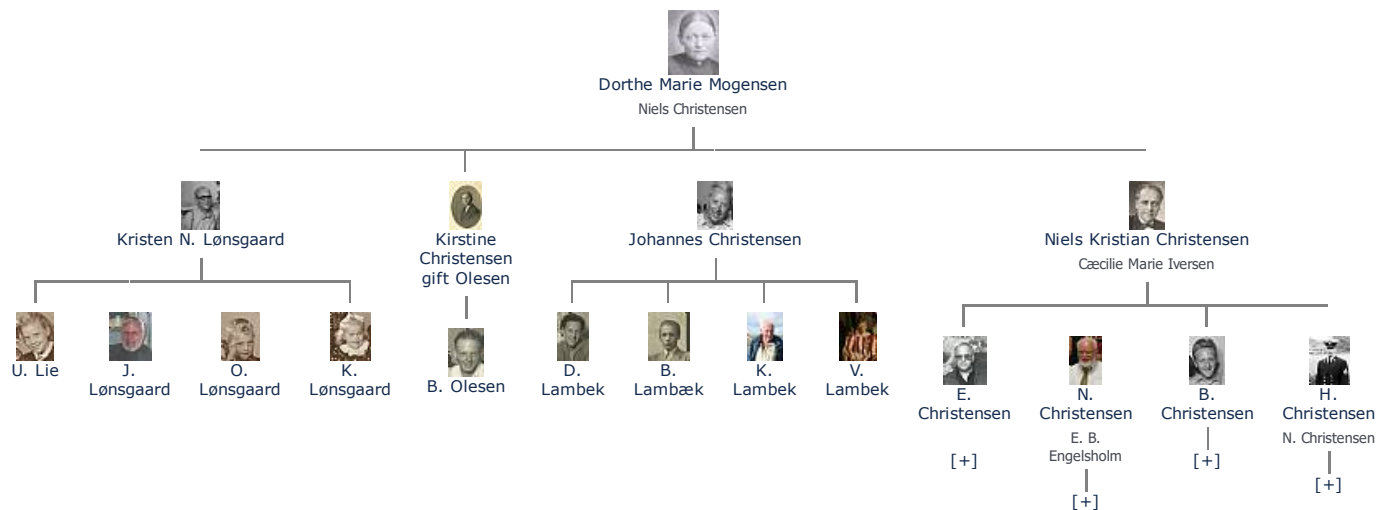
Dorthe Marie Mogensen
Niels Christensen

Kristen N. Lønsgaard

Kirstine Christensen gift Olesen

Johannes Christensen

Niels Kristian Christensen
Cæcilie Marie Iversen

U. Lie

J. Lønsgaard

O. Lønsgaard

K. Lønsgaard

B. Olesen

D. Lambek

B. Lambæk

K. Lambek

V. Lambek

E. Christensen
[+]

N. Christensen
E. B. Engelsholm
[+]

B. Christensen
[+]

H. Christensen
N. Christensen
[+]